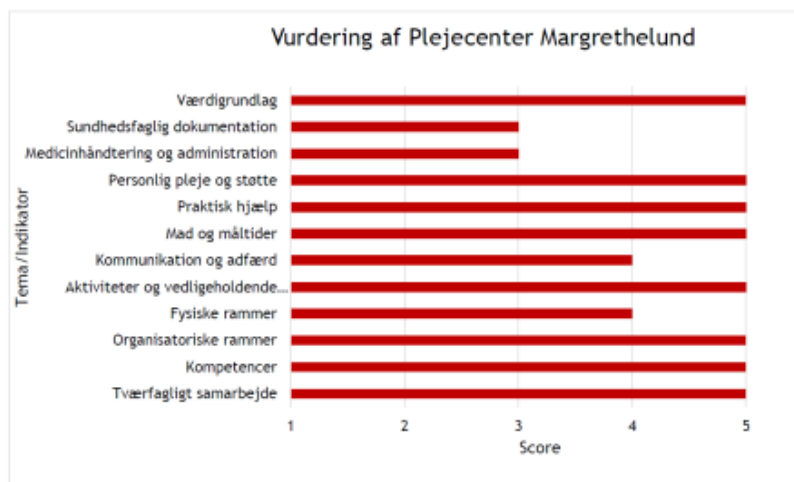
Vurdering af Plejecenter Margrethelund

Tema/Indikator

Værdigrundlag
Sundhedsfaglig dokumentation
Medicinhåndtering og administration
Personlig pleje og støtte
Praktisk hjælp
Mad og måltider
Kommunikation og adfærd
Aktiviteter og vedligeholdende...
Fysiske rammer
Organisatoriske rammer
Kompetencer
Tværfagligt samarbejde

1 2 3 4 5

Score